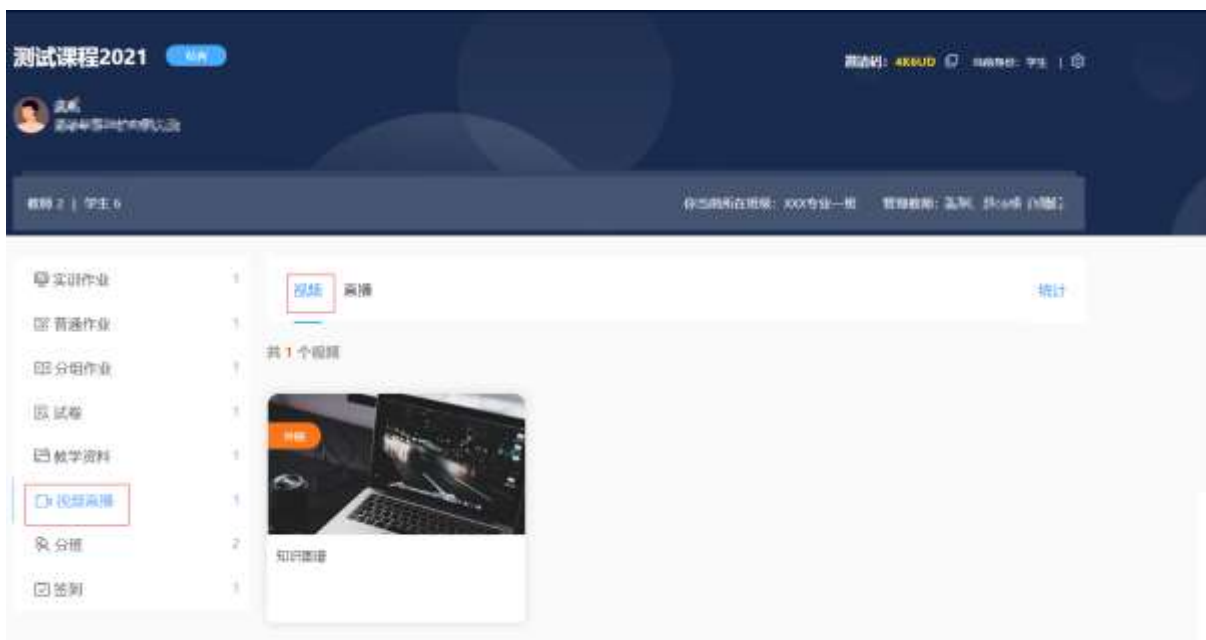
测试课程2021 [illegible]

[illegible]
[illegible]

邀请码：4K6UD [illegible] 学生 | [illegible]

教师 2 | 学生 6

你当前所在班级：XXX专业一班 管理教师：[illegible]

实训作业 1
普通作业 1
分组作业 1
试卷 1
教学资料 1
视频直播 1
分组 2
签到 1

视频 直播

统计

共 1 个视频

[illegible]

知识图谱